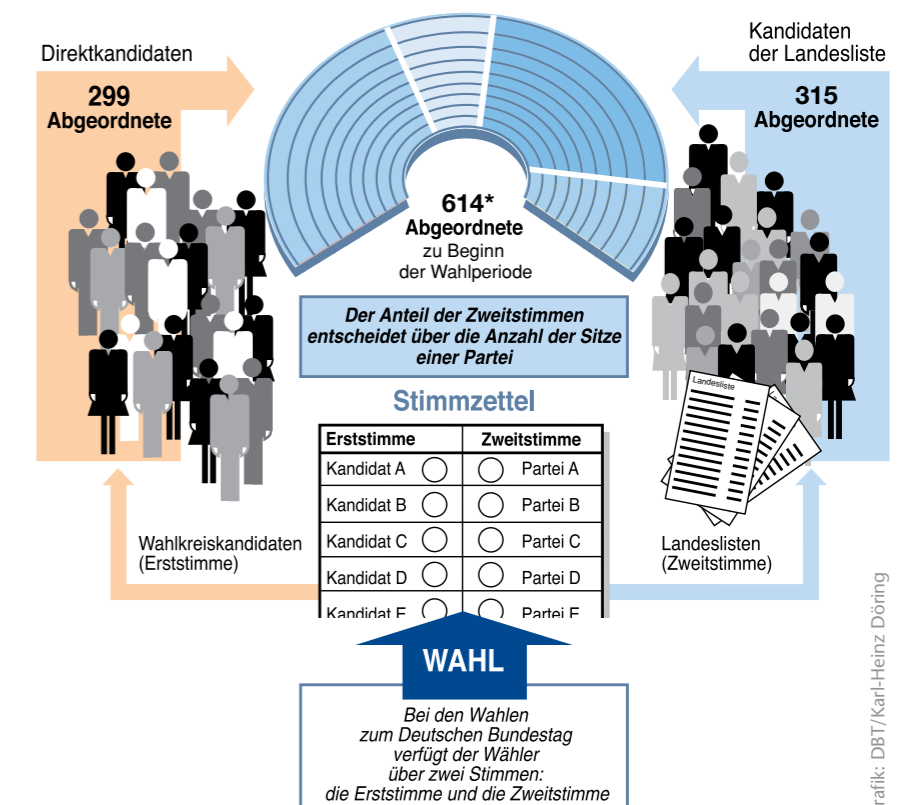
Direktkandidaten

299
Abgeordnete

Kandidaten
der Landesliste

315
Abgeordnete

614*
Abgeordnete
zu Beginn
der Wahlperiode

Der Anteil der Zweitstimmen entscheidet über die Anzahl der Sitze einer Partei

Stimmzettel

| Erststimme | Zweitstimme |
|---|---|
| Kandidat A | Partei A |
| Kandidat B | Partei B |
| Kandidat C | Partei C |
| Kandidat D | Partei D |
| Kandidat E | Partei E |

Landesliste

Wahlkreiskandidaten
(Erststimme)

Landeslisten
(Zweitstimme)

WAHL

Bei den Wahlen
zum Deutschen Bundestag
verfügt der Wähler
über zwei Stimmen:
die Erststimme und die Zweitstimme

rafik: DBT/Karl-Heinz Döring